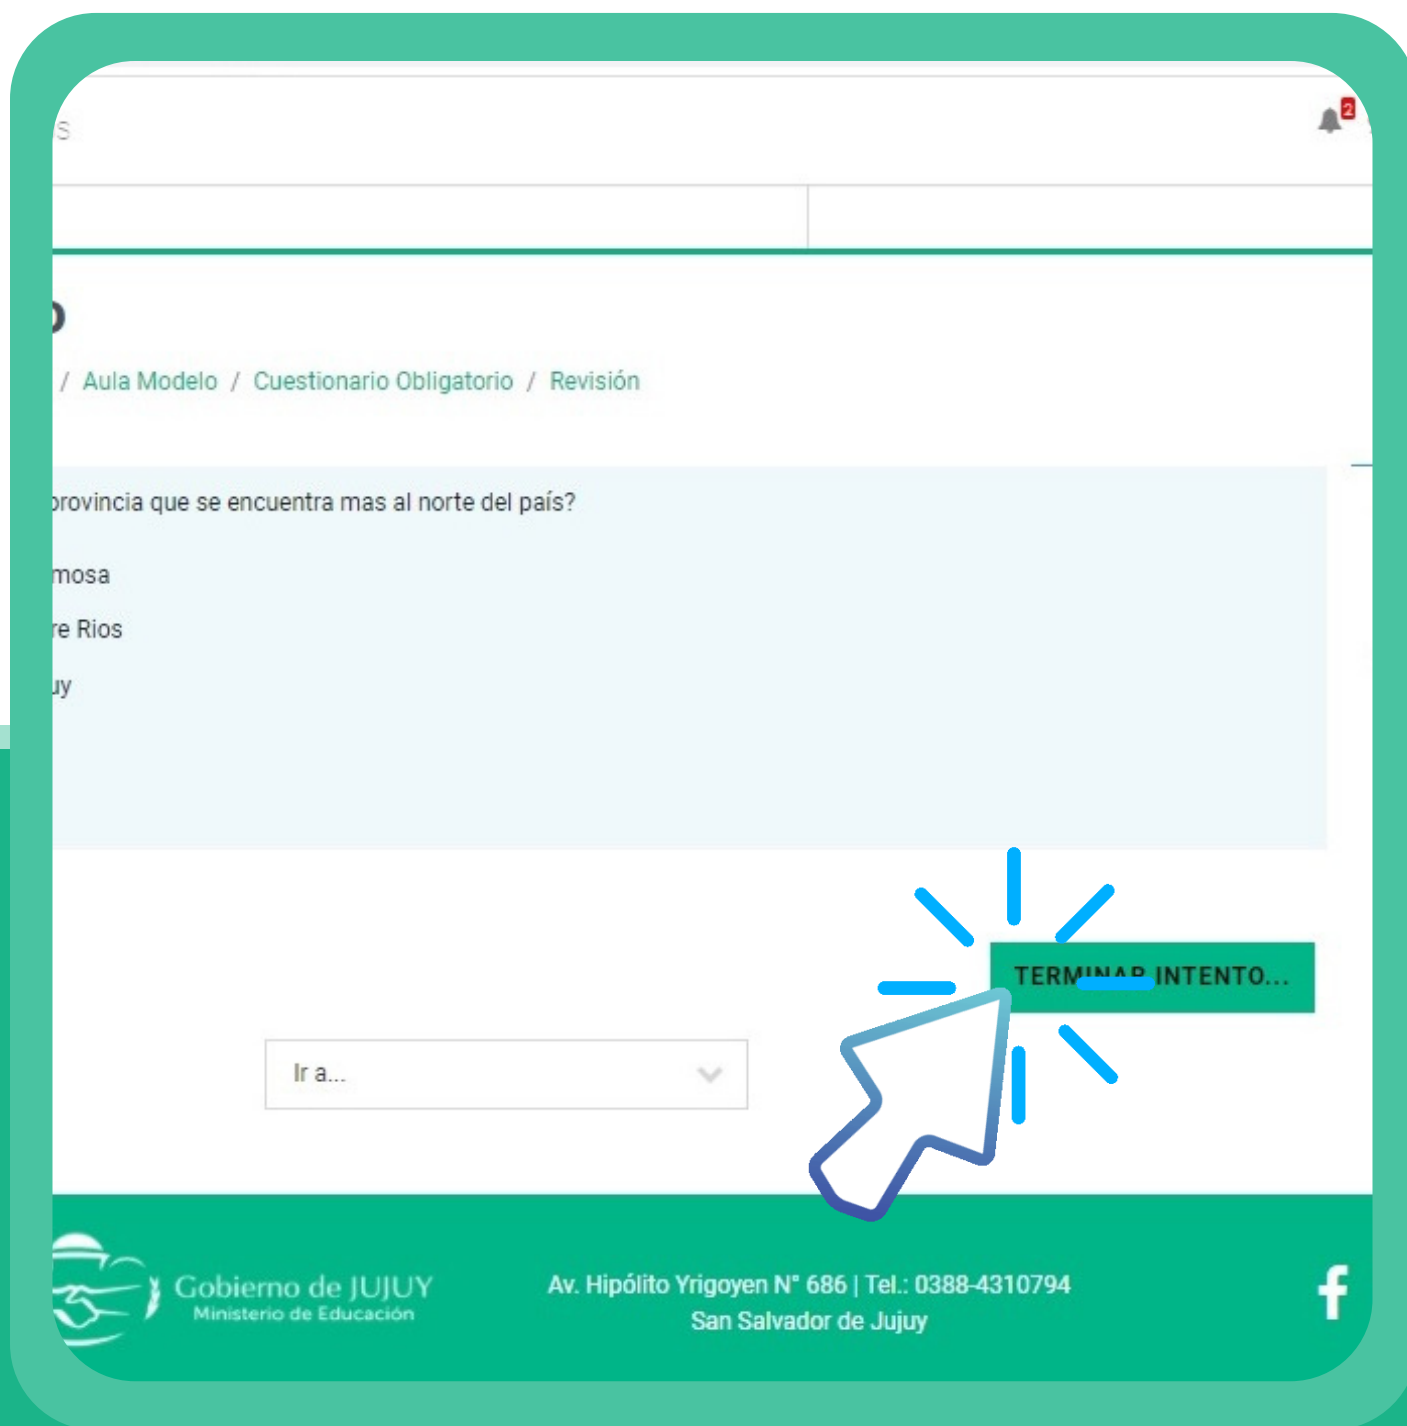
s

2

o

/ Aula Modelo / Cuestionario Obligatorio / Revisión

provincia que se encuentra mas al norte del país?

mosa

re Rios

uy

TERM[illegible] INTENTO...

Ir a...

Gobierno de JUJUY
Ministerio de Educación

Av. Hipólito Yrigoyen N° 686 | Tel.: 0388-4310794
San Salvador de Jujuy

f